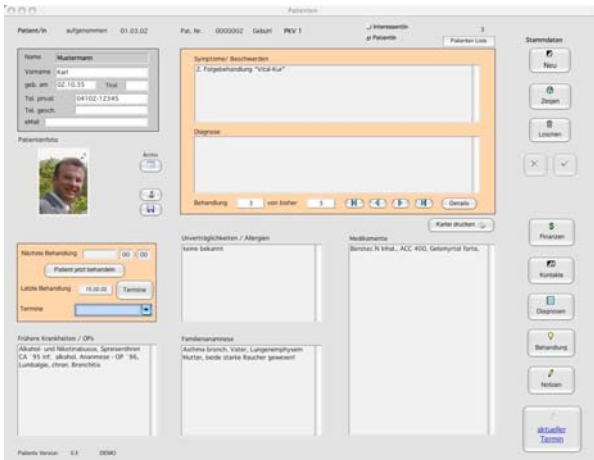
Patienten

Patient/in aufgenommen 01.03.02

Pat. Nr. 0000002 Geburt PKV 1

Interessent/in
Patient/in
Patienten Liste

Stammdaten

Name Mustermann
Vorname Karl
geb. am 02.10.55 Titel
Tel. privat 04102-12345
Tel. gesch.
eMail

Patientenfoto

Archiv

Symptome/ Beschwerden
2. Folgebehandlung "Vital-Kur"

Diagnose

Behandlung 3 von bisher 3 Details

Neu
Zeigen
Löschen

Kartei drucken

Nächste Behandlung 00 00
Patient jetzt behandeln
Letzte Behandlung 15.00.00 Termine
Termine

Unverträglichkeiten / Allergien
keine bekannt

Medikamente
Berotec N Inhal., ACC 400, Gelomyrtol forte,

Finanzen
Kontakte
Diagnosen
Behandlung
Notizen

Frühere Krankheiten / OPs
Alkohol- und Nikotinabusus, Spreizenfüßen CA '95 inf. alkohol. Anamnese - OP '96, Lumbalgie, chron. Bronchitis

Familienanamnese
Asthma bronch. Vater, Lungenemphysem Mutter, beide starke Raucher gewesen!

aktueller Termin

Patients Version 3.5 DEMO